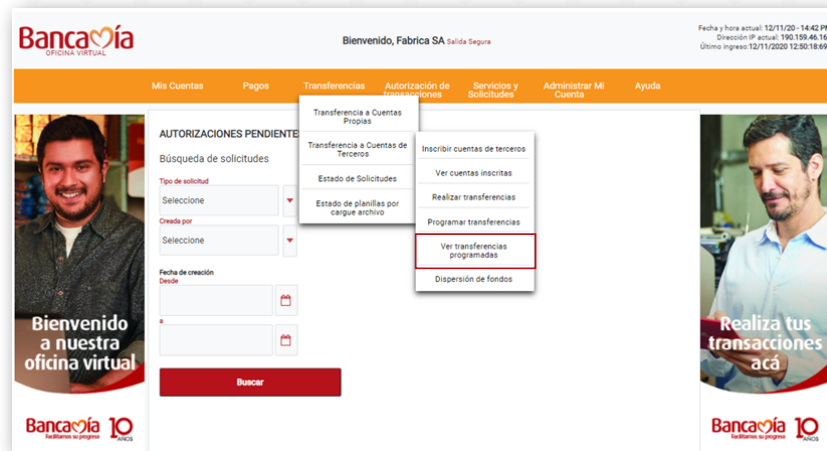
Bancamía
OFICINA VIRTUAL

Bienvenido, Fabrica SA Salida Segura

Fecha y hora actual: 12/11/20 - 14:42 P
Dirección IP actual: 190.159.46.16
Último ingreso:12/11/2020 12:50:18:6

Mis Cuentas | Pagos | Transferencias | Autorización de transacciones | Servicios y Solicitudes | Administrar Mi Cuenta | Ayuda

Transferencia a Cuentas Propias
Transferencia a Cuentas de Terceros
Estado de Solicitudes
Estado de planillas por cargue archivo

Inscribir cuentas de terceros
Ver cuentas inscritas
Realizar transferencias
Programar transferencias
Ver transferencias programadas
Dispersión de fondos

AUTORIZACIONES PENDIENTE

Búsqueda de solicitudes

Tipo de solicitud
Seleccione

Creada por
Seleccione

Fecha de creación
Desde

a

Buscar

Bienvenido a nuestra oficina virtual

Bancamía
Facilitamos su progreso
10 AÑOS

Realiza tus transacciones acá

Bancamía
Facilitamos su progreso
10 AÑOS